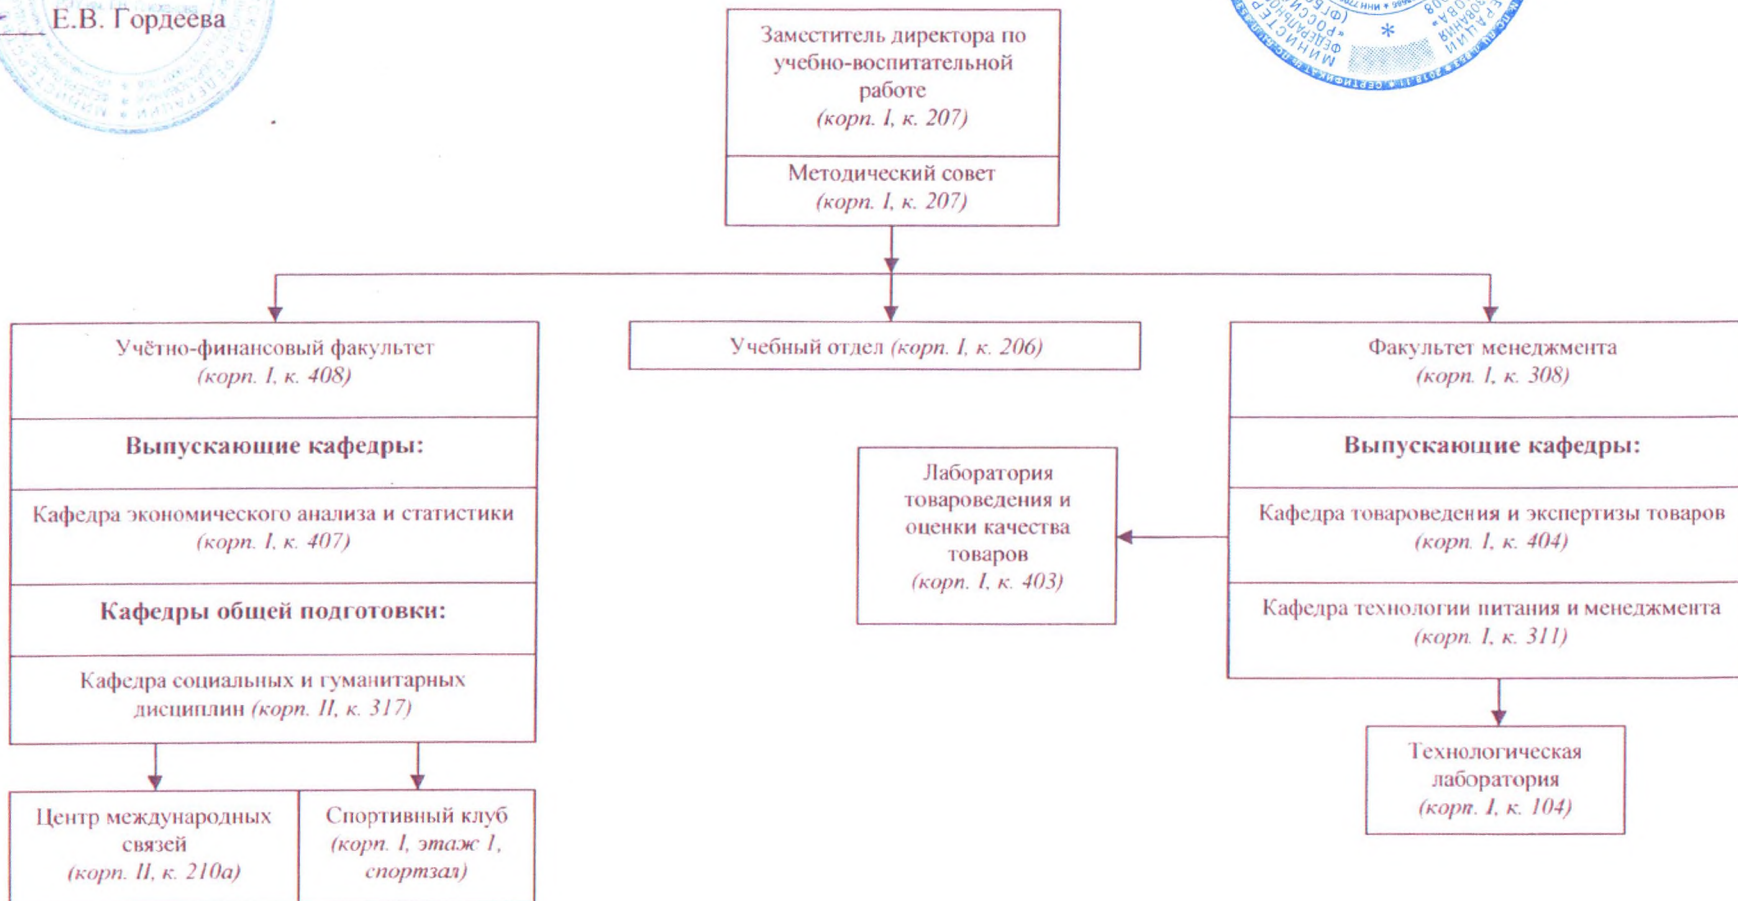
Е.В. Гордеева

Заместитель директора по учебно-воспитательной работе (корп. I, к. 207)

Методический совет (корп. I, к. 207)

Учётно-финансовый факультет (корп. I, к. 408)

Выпускающие кафедры:

Кафедра экономического анализа и статистики (корп. I, к. 407)

Кафедры общей подготовки:

Кафедра социальных и гуманитарных дисциплин (корп. II, к. 317)

Центр международных связей (корп. II, к. 210а)

Спортивный клуб (корп. I, этаж 1, спортзал)

Учебный отдел (корп. I, к. 206)

Лаборатория товароведения и оценки качества товаров (корп. I, к. 403)

Факультет менеджмента (корп. I, к. 308)

Выпускающие кафедры:

Кафедра товароведения и экспертизы товаров (корп. I, к. 404)

Кафедра технологии питания и менеджмента (корп. I, к. 311)

Технологическая лаборатория (корп. I, к. 104)